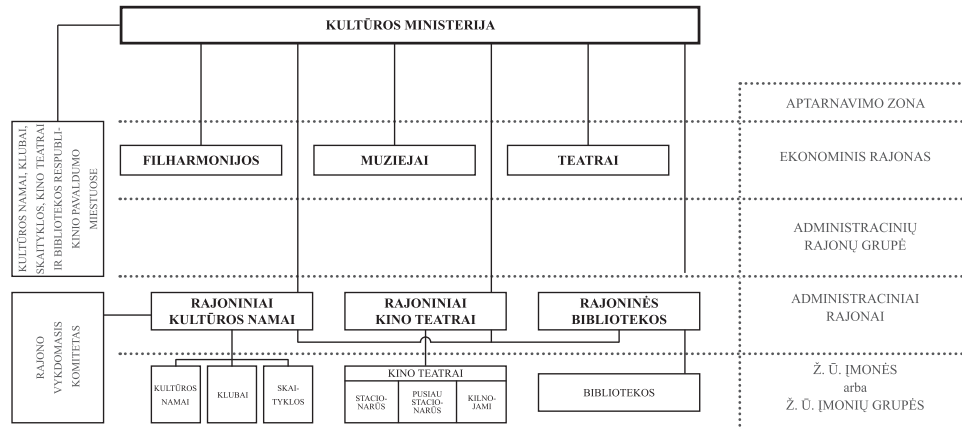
KULTŪROS MINISTERIJA

APTARNAVIMO ZONA

KULTŪROS NAMAI, KLUBAI, SKAITYKLOS, KINO TEATRAI IR BIBLIOTEKOS RESPUBLIKINIO PAVALDUMO MIESTUOSE

FILHARMONIJOS

MUZIEJAI

TEATRAI

EKONOMINIS RAJONAS

ADMINISTRACINIŲ RAJONŲ GRUPĖ

RAJONO VYKDOMASIS KOMITETAS

RAJONINIAI KULTŪROS NAMAI

RAJONINIAI KINO TEATRAI

RAJONINĖS BIBLIOTEKOS

ADMINISTRACINIAI RAJONAI

KULTŪROS NAMAI

KLUBAI

SKAITYKLOS

KINO TEATRAI

STACIONARŪS

PUSIAU STACIONARŪS

KILNOJAMI

BIBLIOTEKOS

Ž. Ū. ĮMONĖS arba Ž. Ū. ĮMONIŲ GRUPĖS